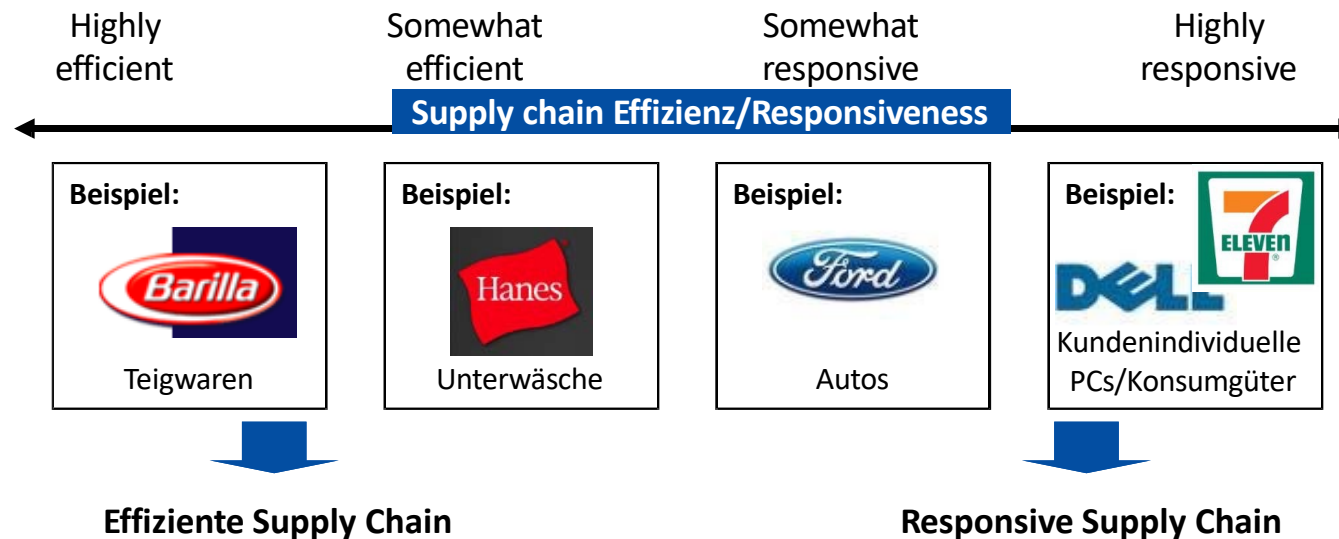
Highly efficient

Somewhat efficient

Somewhat responsive

Highly responsive

Supply chain Effizienz/Responsiveness

Beispiel:

Barilla

Teigwaren

Beispiel:

Hanes

Unterwäsche

Beispiel:

Ford

Autos

Beispiel:

7 ELEVEN

DELL

Kundenindividuelle PCs/Konsumgüter

Effiziente Supply Chain

Responsive Supply Chain